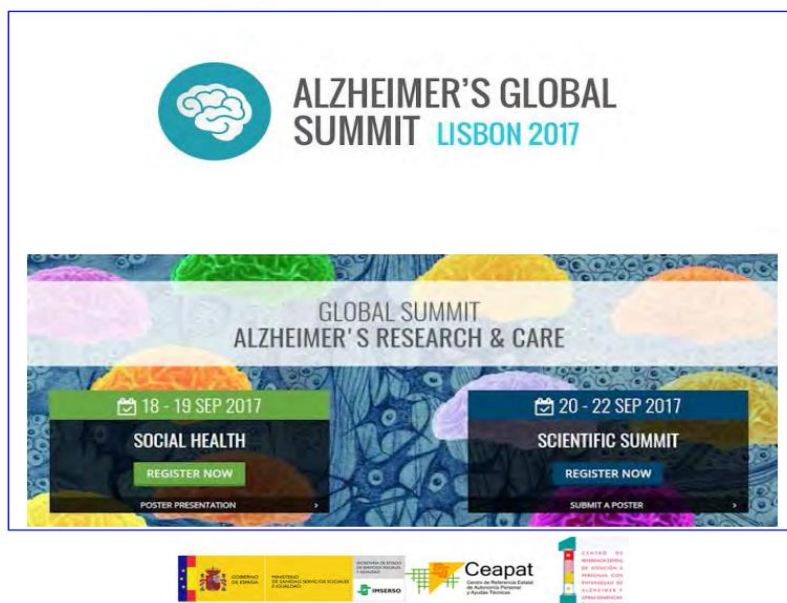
ALZHEIMER'S GLOBAL SUMMIT LISBON 2017

GLOBAL SUMMIT
ALZHEIMER'S RESEARCH & CARE

18 - 19 SEP 2017
SOCIAL HEALTH
REGISTER NOW
POSTER PRESENTATION

20 - 22 SEP 2017
SCIENTIFIC SUMMIT
REGISTER NOW
SUBMIT A POSTER

GOBIERNO DE ESPAÑA
MINISTERIO DE SANIDAD, SERVICIOS SOCIALES E IGUALDAD
SECRETARÍA DE ESTADO DE SERVICIOS SOCIALES E IGUALDAD
IMSERSO
Ceapat
Centro de Referencia Estatal de Autonomía Personal y Ayudas Técnicas
CENTRO DE REFERENCIA ESTATAL DE ATENCIÓN A PERSONAS CON ENFERMEDAD DE ALZHEIMER Y OTRAS DEMENCIAS